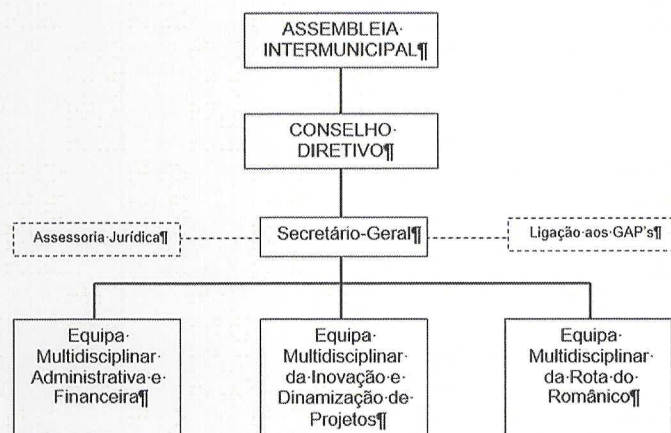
ASSEMBLEIA·INTERMUNICIPAL¶

CONSELHO·DIRETIVO¶

Assessoria·Jurídica¶

Secretário-Geral¶

Ligação·aos·GAP's¶

Equipa·Multidisciplinar·Administrativa·e·Financeira¶

Equipa·Multidisciplinar·da·Inovação·e·Dinamização·de·Projetos¶

Equipa·Multidisciplinar·da·Rota·do·Românico¶